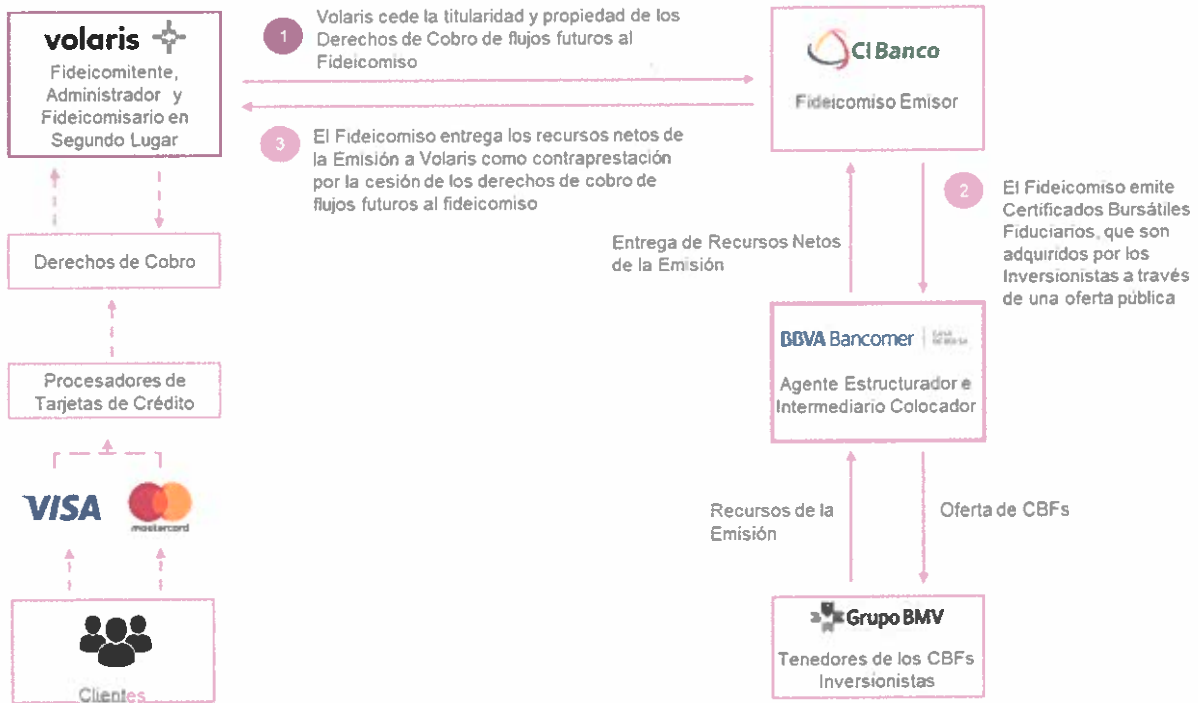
volaris

Fideicomitente, Administrador y Fideicomisario en Segundo Lugar

1 Volaris cede la titularidad y propiedad de los Derechos de Cobro de flujos futuros al Fideicomiso

CIBanco

Fideicomiso Emisor

3 El Fideicomiso entrega los recursos netos de la Emisión a Volaris como contraprestación por la cesión de los derechos de cobro de flujos futuros al fideicomiso

2 El Fideicomiso emite Certificados Bursátiles Fiduciarios, que son adquiridos por los Inversionistas a través de una oferta pública

Derechos de Cobro

Entrega de Recursos Netos de la Emisión

Procesadores de Tarjetas de Crédito

BBVA Bancomer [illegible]

Agente Estructurador e Intermediario Colocador

VISA

mastercard

Recursos de la Emisión

Oferta de CBFs

Grupo BMV

Tenedores de los CBFs Inversionistas

Clientes